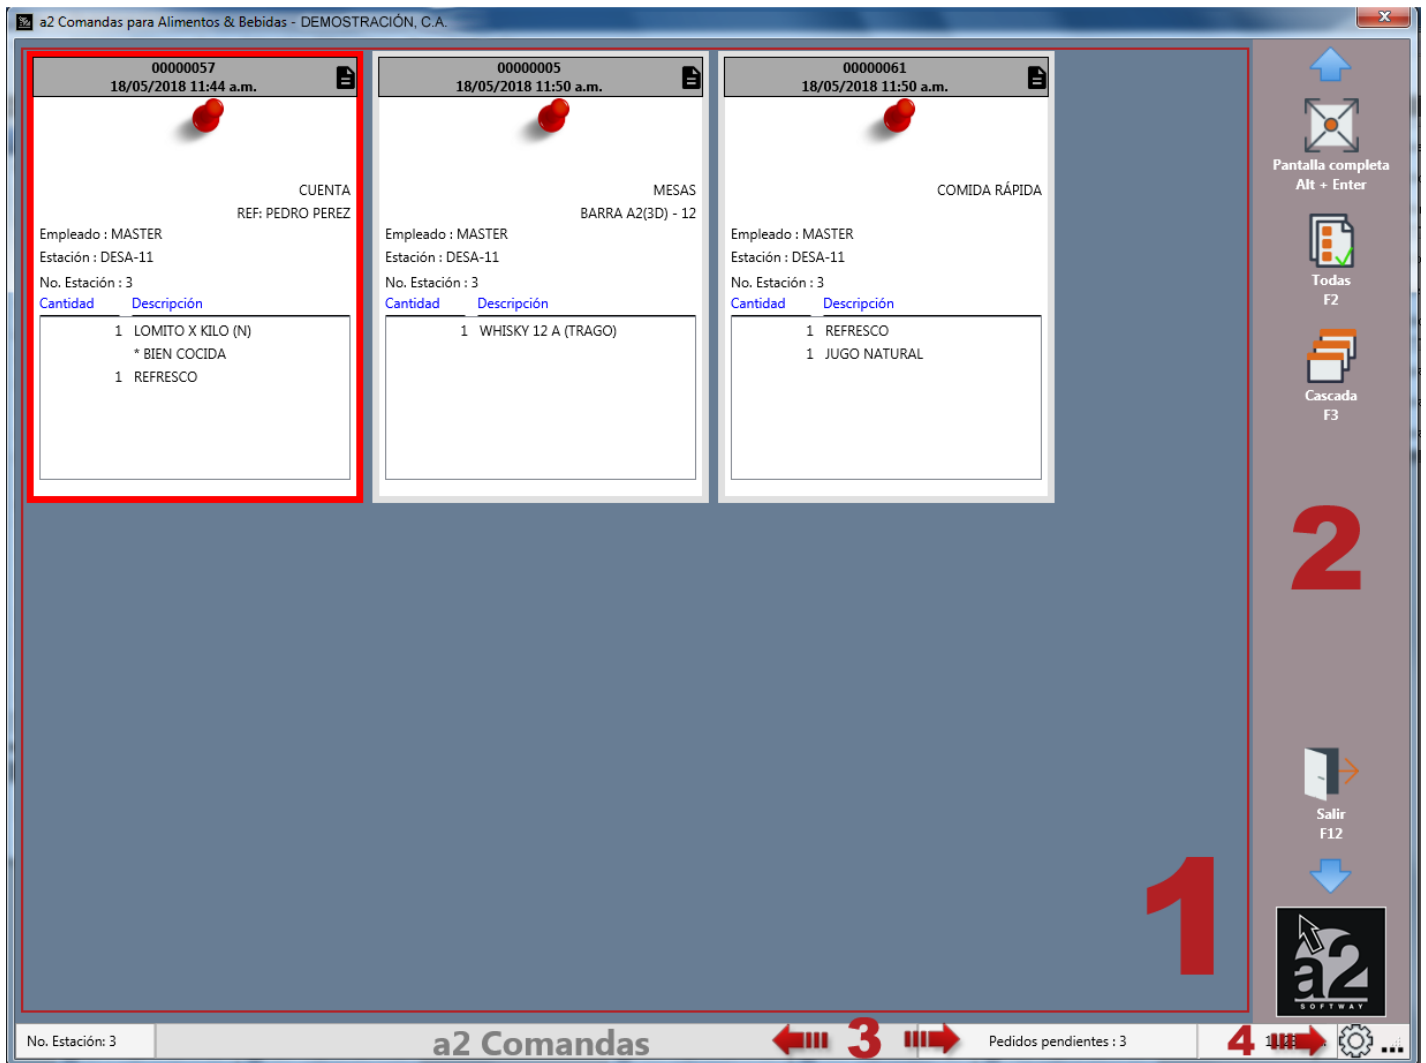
a2 Comandas para Alimentos & Bebidas - DEMOSTRACIÓN, C.A.

00000057
18/05/2018 11:44 a.m.

CUENTA
REF: PEDRO PEREZ
Empleado : MASTER
Estación : DESA-11
No. Estación : 3

| Cantidad | Descripción |
|---|---|
| 1 | LOMITO X KILO (N) |
| | * BIEN COCIDA |
| 1 | REFRESCO |

00000005
18/05/2018 11:50 a.m.

MESAS
BARRA A2(3D) - 12
Empleado : MASTER
Estación : DESA-11
No. Estación : 3

| Cantidad | Descripción |
|---|---|
| 1 | WHISKY 12 A (TRAGO) |

00000061
18/05/2018 11:50 a.m.

COMIDA RÁPIDA
Empleado : MASTER
Estación : DESA-11
No. Estación : 3

| Cantidad | Descripción |
|---|---|
| 1 | REFRESCO |
| 1 | JUGO NATURAL |

Pantalla completa
Alt + Enter

Todas
F2

Cascada
F3

2

Salir
F12

1

a2
SOFTWAY

No. Estación: 3
a2 Comandas
3
Pedidos pendientes : 3
4
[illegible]
...